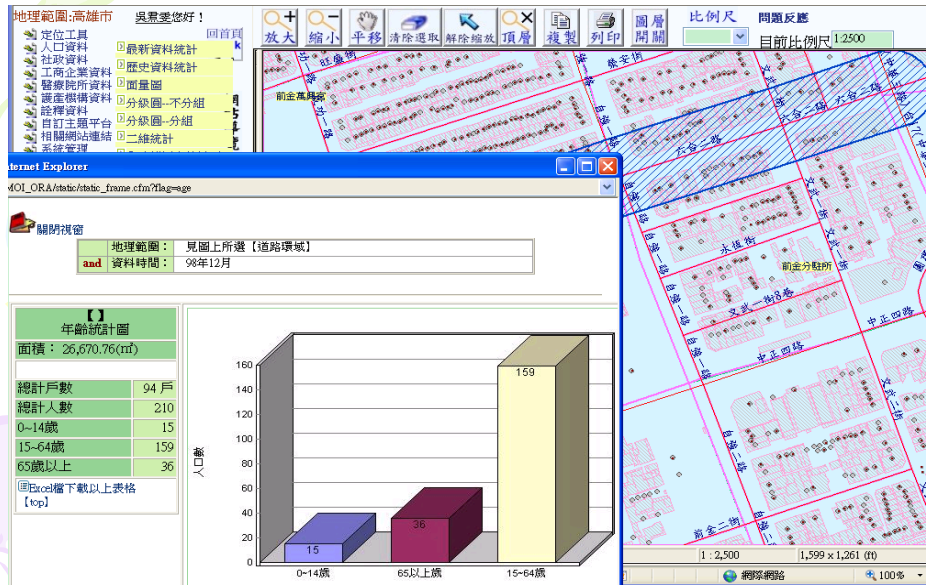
地理範圍:高雄市 吳霖雯您好！ 回首頁

定位工具
人口資料
社政資料
工商企業資料
醫療院所資料
護產機構資料
詮釋資料
自訂主題平台
相關網站連結
系統管理

最新資料統計
歷史資料統計
面量圖
分級圓--不分組
分級圓--分組
二維統計

放大 縮小 平移 清除選取 解除縮放 頂層 複製 列印 圖層開關

比例尺 問題反應
目前比例尺 1:2500

前金萬興宮
前金分駐所
六合一路
自強一路
文武一街
文武一街8巷
中正四路
永恆街
前金二街

1 : 2,500 1,599 x 1,261 (ft)

網際網路 100%

nternet Explorer
MOI_ORA/static/static_frame.cfm?flag=age

關閉視窗

| | 地理範圍： | 見圖上所選【道路環域】 |
|---|---|---|
| and | 資料時間： | 98年12月 |

【】
年齡統計圖
面積： 26,670.76(㎡)

| 總計戶數 | 94 戶 |
|---|---|
| 總計人數 | 210 |
| 0~14歲 | 15 |
| 15~64歲 | 159 |
| 65歲以上 | 36 |

Excel檔下載以上表格
【top】

人口數
160
140
120
100
80
60
40
20
0
15
36
159
0~14歲
65歲以上
15~64歲